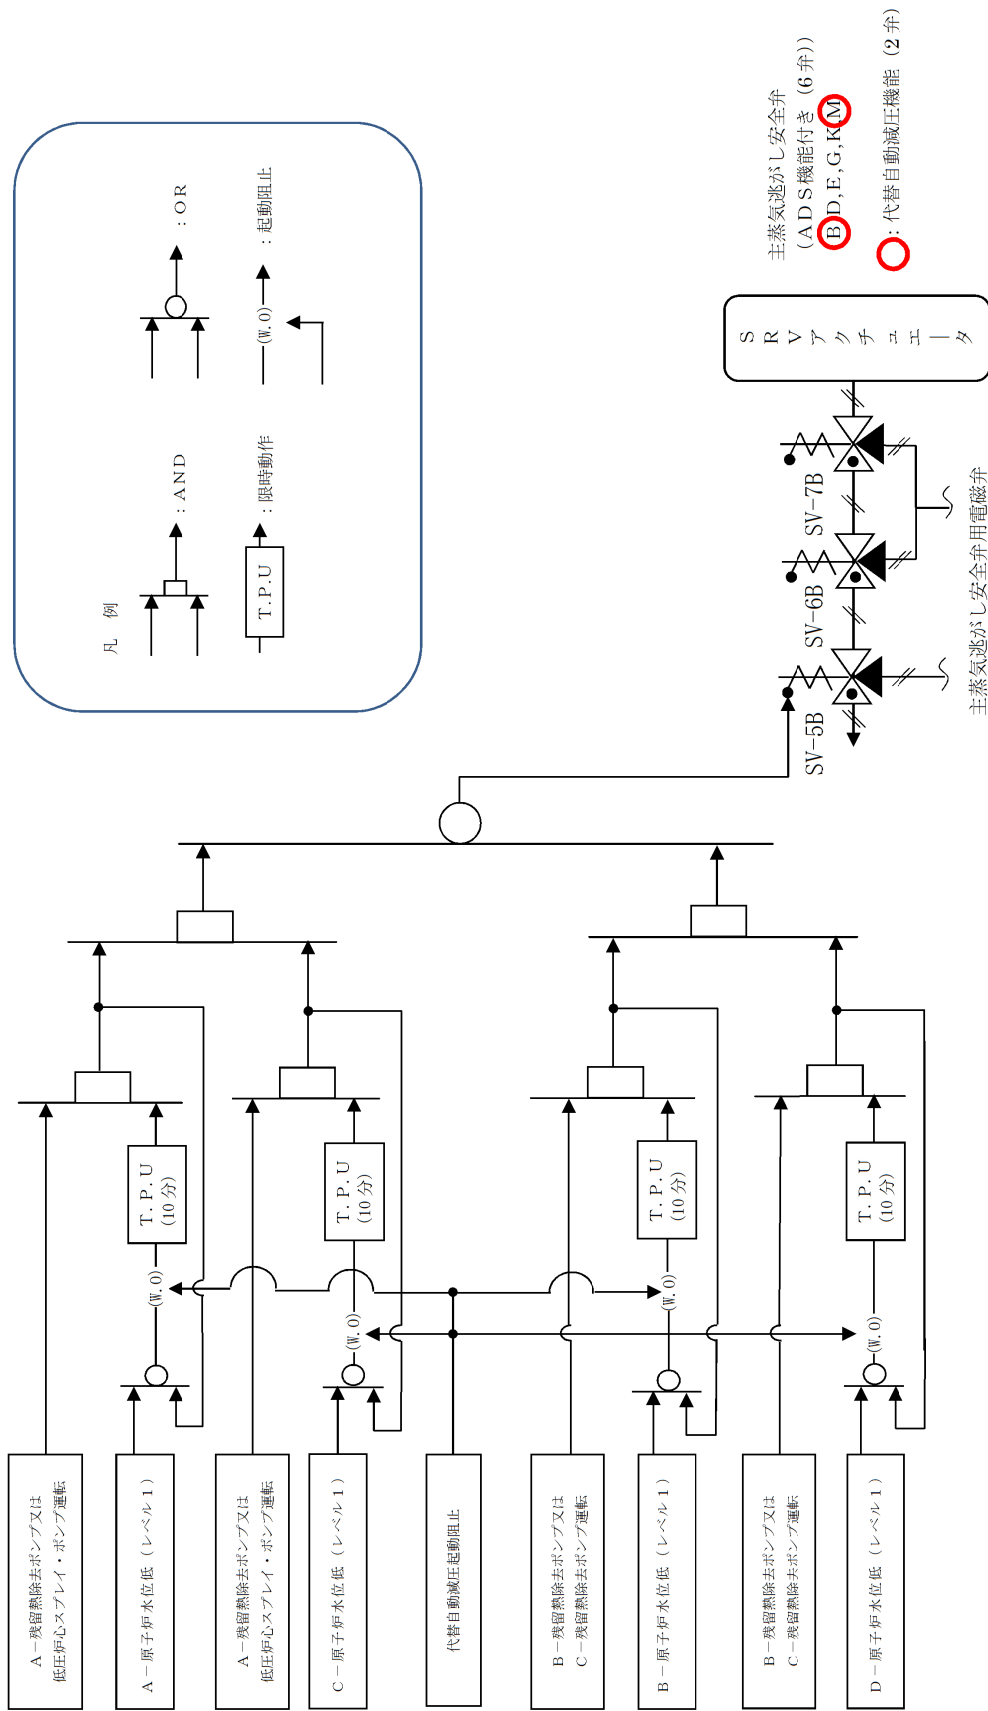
凡 例

: AND

: OR

T.P.U : 限時動作

(W.O) : 起動阻止

主蒸気逃がし安全弁
（ADS機能付き（6弁））
B,D,E,G,K,M
: 代替自動減圧機能（2弁）

SRVアクチュエータ

SV−5B

SV−6B

SV−7B

主蒸気逃がし安全弁用電磁弁

T.P.U (10分)

T.P.U (10分)

T.P.U (10分)

T.P.U (10分)

(W.O)

(W.O)

(W.O)

(W.O)

A−残留熱除去ポンプ又は低圧炉心スプレイ・ポンプ運転

A−原子炉水位低（レベル1）

A−残留熱除去ポンプ又は低圧炉心スプレイ・ポンプ運転

C−原子炉水位低（レベル1）

代替自動減圧起動阻止

B−残留熱除去ポンプ又はC−残留熱除去ポンプ運転

B−原子炉水位低（レベル1）

B−残留熱除去ポンプ又はC−残留熱除去ポンプ運転

D−原子炉水位低（レベル1）